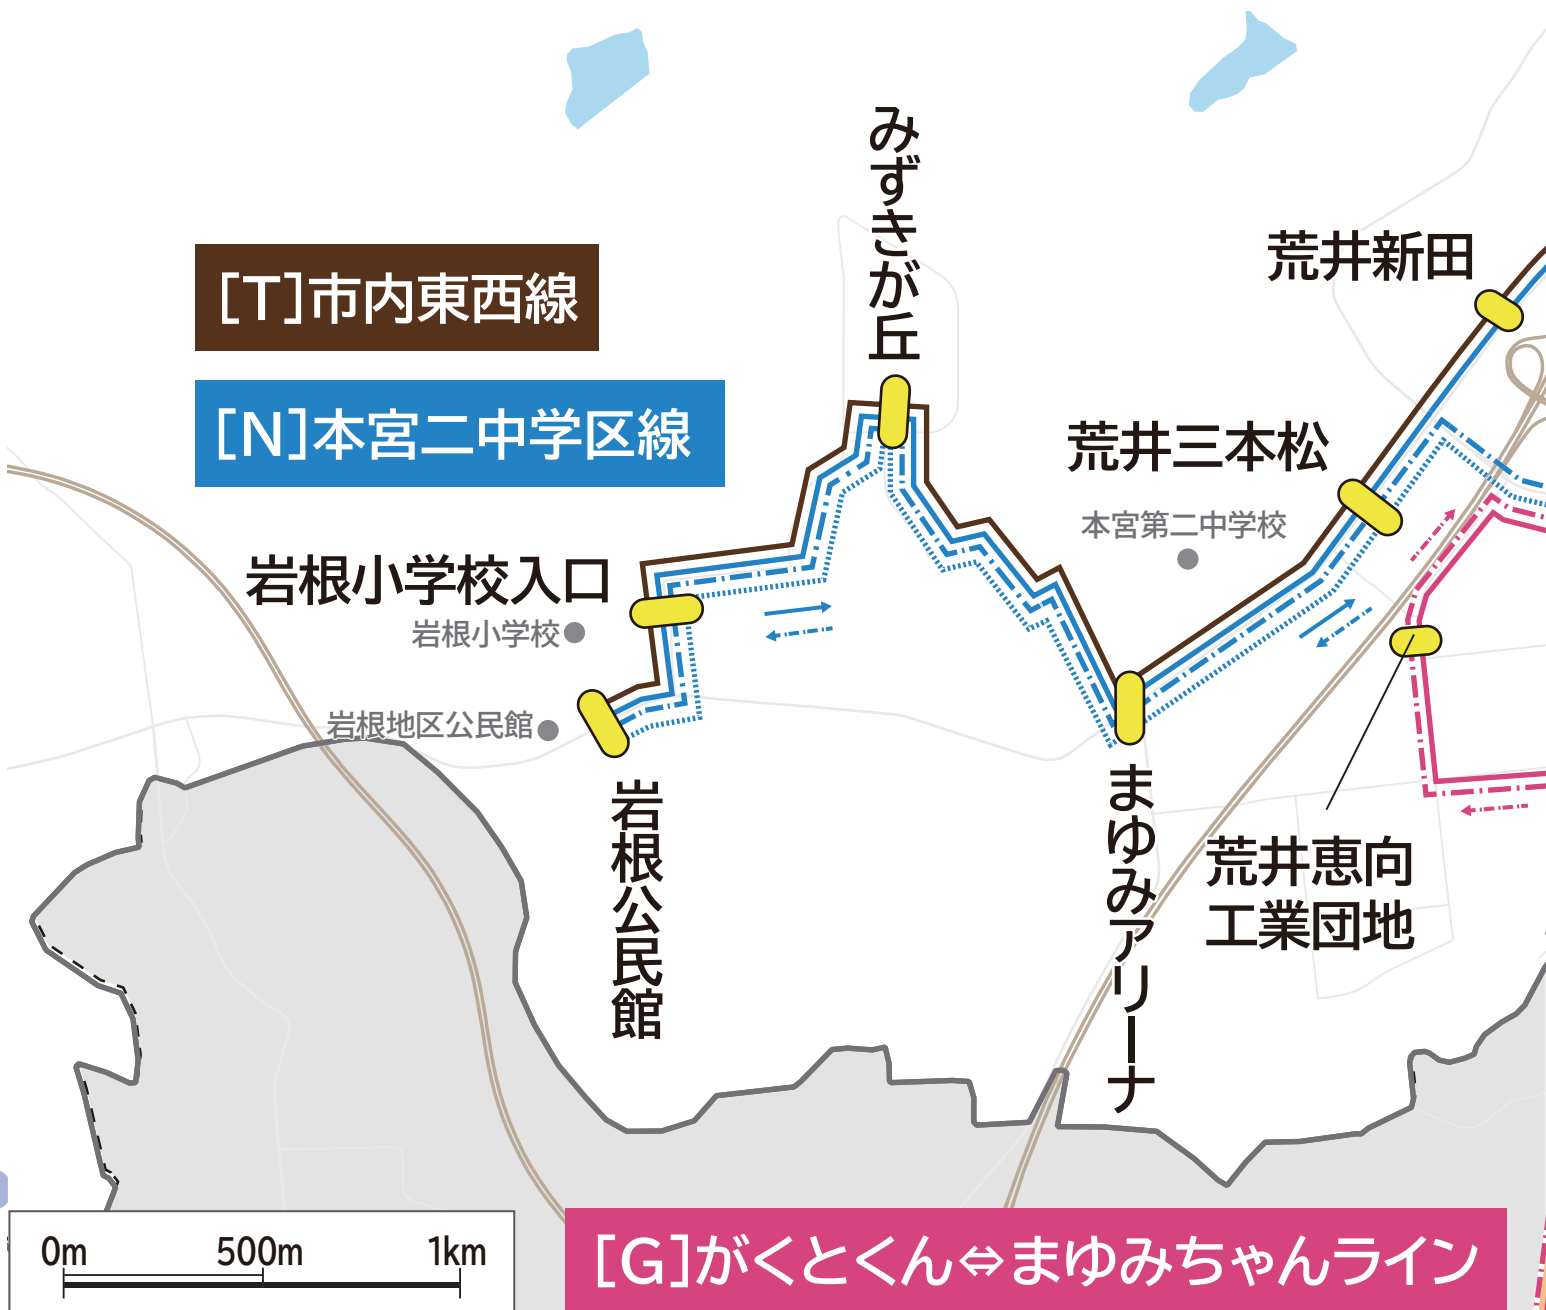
みずきが丘

[T]市内東西線

[N]本宮二中学区線

荒井新田

荒井三本松

本宮第二中学校

岩根小学校入口

岩根小学校

岩根地区公民館

岩根公民館

まゆみアリーナ

荒井恵向
工業団地

0m 500m 1km

[G]がくとくん⇔まゆみちゃんライン